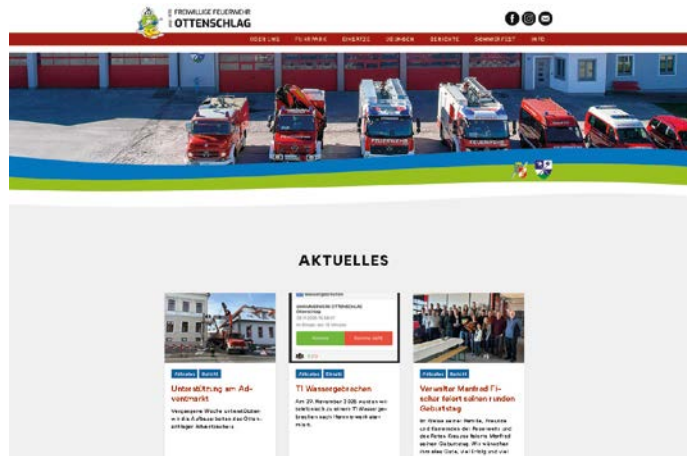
FREIWILLIGE FEUERWEHR
OTTENSCHLAG

ÜBER UNS FEUERWEHR EINSÄTZE JUGEND BERICHTE SOMMERFEST INFO

AKTUELLES

Aktuelles Bericht
Unterstützung am Adventmarkt
Vergangene Woche unterstützten wir die Aufbauarbeiten des Ottenschlager Adventmarktes

Aktuelles Einsatz
T1 Wassergebrochen
Am 29. November 2025 wurden wir telefonisch zu einem T1 Wasser gebrochen nach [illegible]

Aktuelles Bericht
Verwalter Manfred Fischer feiert seinen runden Geburtstag
Im Kreise seiner Familie, Freunde und Kameraden der Feuerwehr und des Roten Kreuzes feierte Manfred seinen Geburtstag. Wir wünschen ihm alles Gute, viel Erfolg und viel